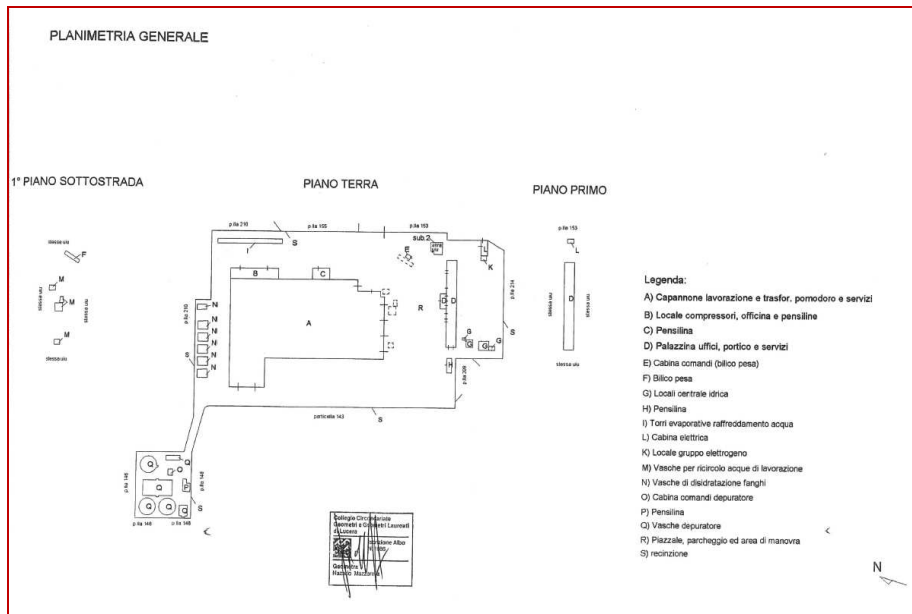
PLANIMETRIA GENERALE

1° PIANO SOTTOSTRADA

PIANO TERRA

PIANO PRIMO

stessa ula
F
M
M
M
stessa ula
stessa ula
stessa ula

p.lla 210
p.lla 165
p.lla 153
sub.2
S
I
B
C
E
K
L
p.lla 210
N
N
N
N
N
N
S
A
R
D
D
p.lla 214
G
G
G
S
p.lla 209
particella 143
S
Q
Q
Q
Q
O
P
p.lla 146
p.lla 148
p.lla 148
p.lla 148
S

p.lla 153
L
D
stessa ula

Collegio Circondariale Geometri e Geometri Laureati di Lucera
Iscrizione Albo N. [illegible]
Geometra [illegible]

Legenda:
A) Capannone lavorazione e trasfor. pomodoro e servizi
B) Locale compressori, officina e pensiline
C) Pensilina
D) Palazzina uffici, portico e servizi
E) Cabina comandi (bilico pesa)
F) Bilico pesa
G) Locali centrale idrica
H) Pensilina
I) Torri evaporative raffreddamento acqua
L) Cabina elettrica
K) Locale gruppo elettrogeno
M) Vasche per ricircolo acque di lavorazione
N) Vasche di disidratazione fanghi
O) Cabina comandi depuratore
P) Pensilina
Q) Vasche depuratore
R) Piazzale, parcheggio ed area di manovra
S) recinzione

N